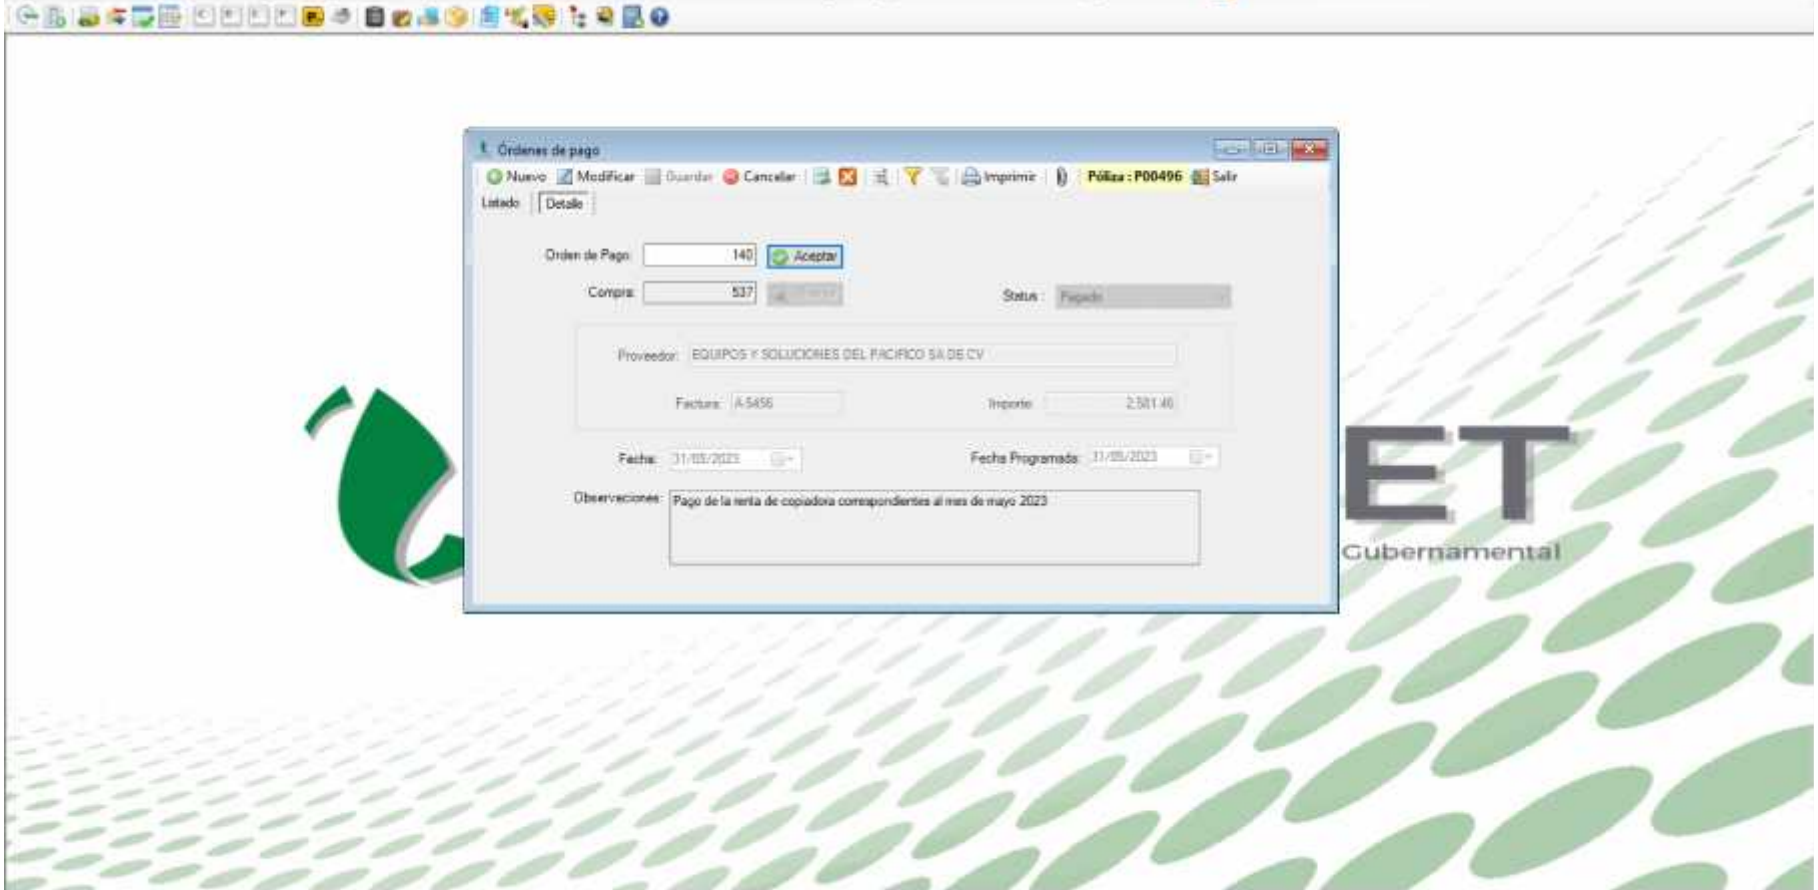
Ordenes de pago

Nuevo Modificar Guardar Cancelar Imprimir Póliza : P00496 Salir

Listado Detalle

Orden de Pago: 140 Aceptar

Compra: 537

Status: Pagado

Proveedor: EQUIPOS Y SOLUCIONES DEL PACIFICO SA DE CV

Factura: A-5456

Importe: 2,581.46

Fecha: 31/05/2023

Fecha Programada: 31/05/2023

Observaciones: Pago de la renta de copiadora correspondientes al mes de mayo 2023

ET

Gubernamental